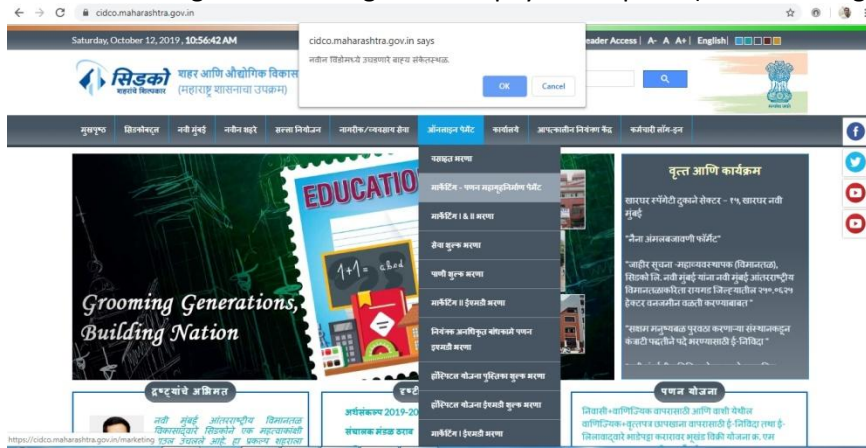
cidco.maharashtra.gov.in

Saturday, October 12, 2019, 10:56:42 AM

cidco.maharashtra.gov.in says

नवीन विंडोमध्ये उघडणारे बाह्य संकेतस्थळ.

OK Cancel

eader Access | A- A A+ | English

सिडको शहराचे शिल्पकार

शहर आणि औद्योगिक विकास (महाराष्ट्र शासनाचा उपक्रम)

मुखपृष्ठ | हितधारक | नवी मुंबई | नवीन शहरे | सल्ला नियोजन | नागरीक/व्यवसाय सेवा | ऑनलाइन पेमेंट | कार्यालये | आपत्कालीन नियंत्रण केंद्र | कर्मचारी लॉग-इन

नसहत भरणा

मार्केटिंग - पणन महाव्यवस्थापक पेमेंट

मार्केटिंग I & II भरणा

सेवा शुल्क भरणा

पाणी शुल्क भरणा

मार्केटिंग II ईएमडी भरणा

नियंत्रक अनधिकृत बांधकामे पणन ईएमडी भरणा

हौसिंग योजना पुस्तिका शुल्क भरणा

हौसिंग योजना ईएमडी शुल्क भरणा

मार्केटिंग I ईएमडी भरणा

EDUCATIO

Grooming Generations, Building Nation

वृत्त आणि कार्यक्रम

खारघर स्पेगेटी दुकाने सेक्टर - १५ खारघर नवी मुंबई

"नैना अंमलबजावणी फॉर्मेट"

"जाहीर सूचना -महाव्यवस्थापक (विमानतळ), सिडको लि. नवी मुंबई यांना नवी मुंबई आंतरराष्ट्रीय विमानतळाकरिता रायगड जिल्ह्यातील २७०.५८२१ हेक्टर वनजमीन वळती करण्याबाबत "

"सक्षम मनुष्यबळ पुरवठा करणाऱ्या संस्थांकडून कंत्राटी पद्धतीने पदे भरण्यासाठी ई-निविदा "

द्रष्ट्यांचे अभिमत

नवी मुंबई आंतरराष्ट्रीय विमानतळ विकासाद्वारे सिडकोने एक महत्त्वाकांक्षी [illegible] उचलले आहे. हा प्रकल्प शहराला

अर्थसंकल्प 2019-20

संचालक मंडळ ठराव

पणन योजना

निवासी+वाणिज्यिक वापरासाठी आणि वाशी येथील वाणिज्यिक+सुलभ प्रायोजक वापरासाठी ई-निविदा तथा ई-लिलावाद्वारे भाडेपट्ट्याने मुख्य विक्री योजना क्र. एम

https://cidco.maharashtra.gov.in/marketing